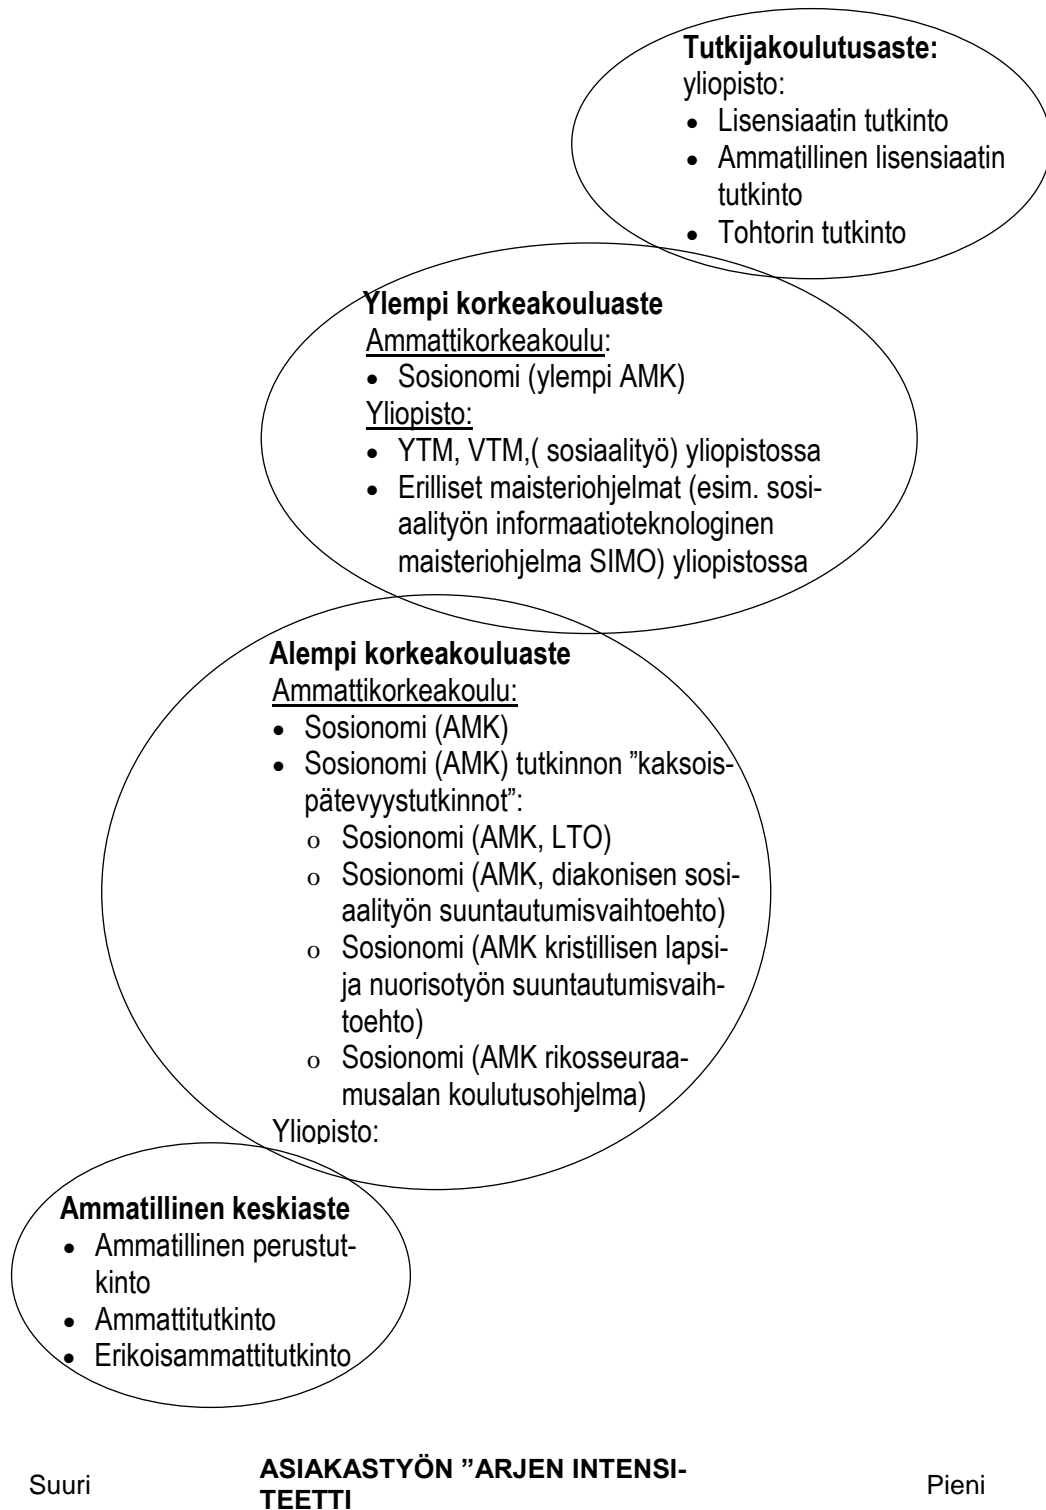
**Tutkijakoulutusaste:**
yliopisto:
- Lisensiaatin tutkinto
- Ammatillinen lisensiaatin tutkinto
- Tohtorin tutkinto

**Ylempi korkeakouluaste**
Ammattikorkeakoulu:
- Sosionomi (ylempi AMK)
Yliopisto:
- YTM, VTM,( sosiaalityö) yliopistossa
- Erilliset maisteriohjelmat (esim. sosiaalityön informaatioteknologinen maisteriohjelma SIMO) yliopistossa

**Alempi korkeakouluaste**
Ammattikorkeakoulu:
- Sosionomi (AMK)
- Sosionomi (AMK) tutkinnon "kaksoispätevyystutkinnot":
  - Sosionomi (AMK, LTO)
  - Sosionomi (AMK, diakonisen sosiaalityön suuntautumisvaihtoehto)
  - Sosionomi (AMK kristillisen lapsi- ja nuorisotyön suuntautumisvaihtoehto)
  - Sosionomi (AMK rikosseuraamusalan koulutusohjelma)
Yliopisto:

**Ammatillinen keskiaste**
- Ammatillinen perustutkinto
- Ammattitutkinto
- Erikoisammattitutkinto

Suuri **ASIAKASTYÖN "ARJEN INTENSITEETTI** Pieni